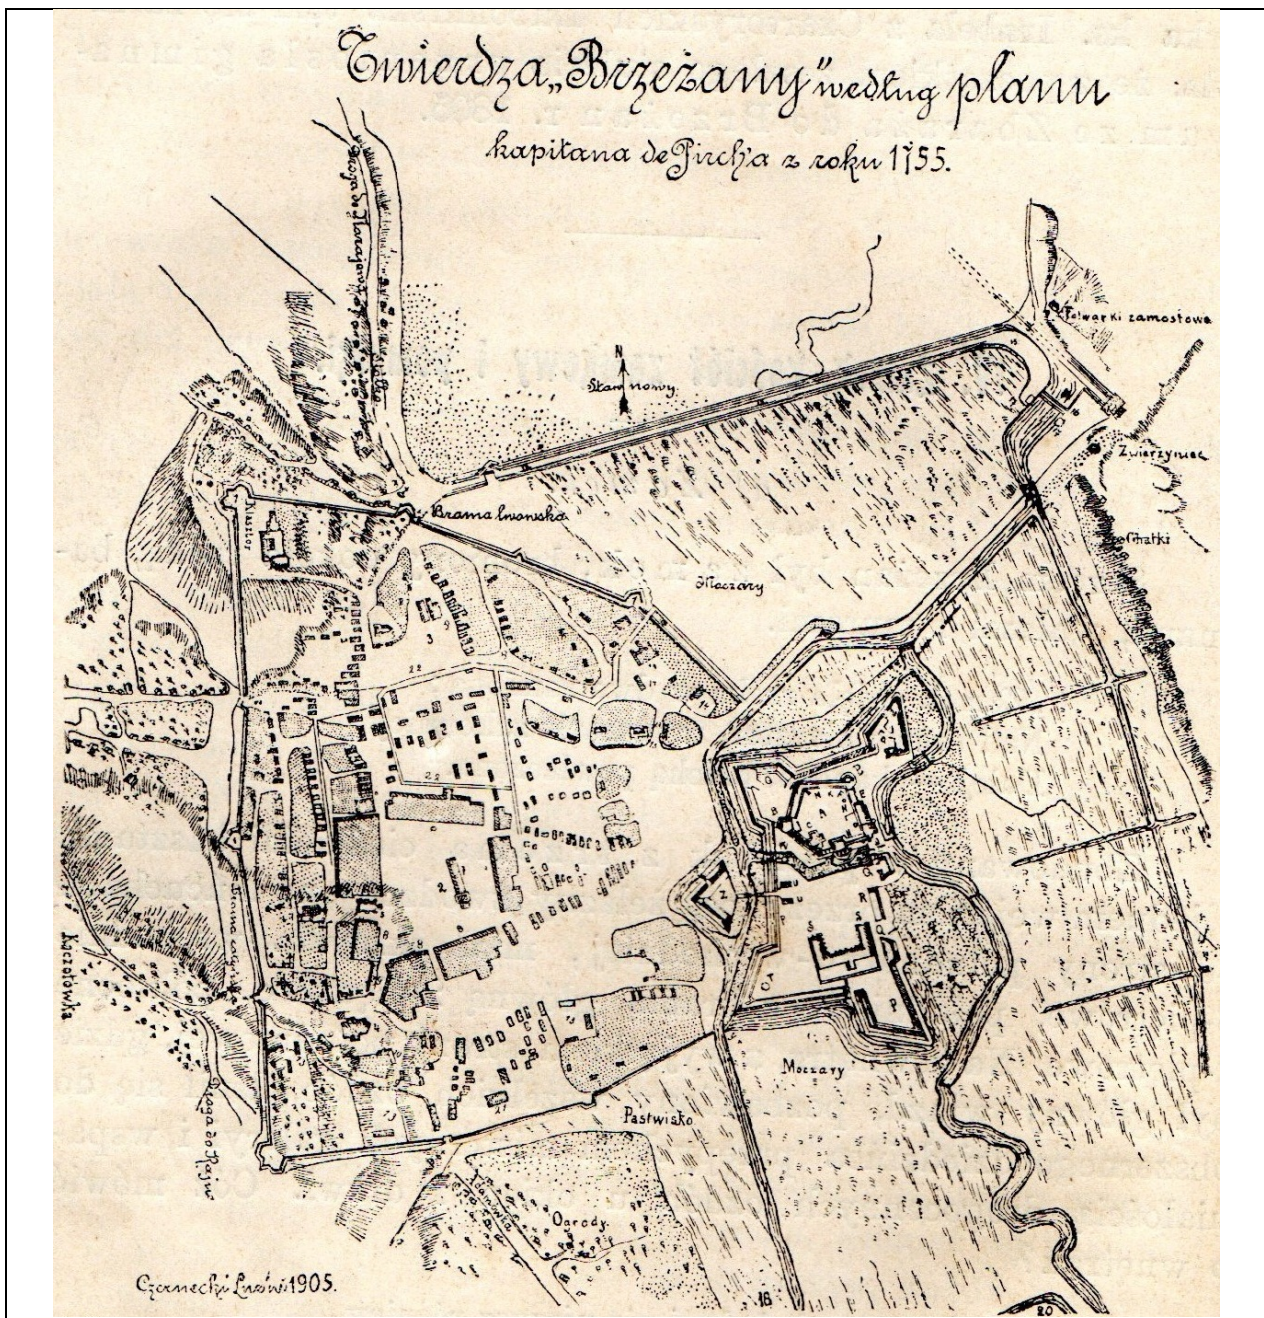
Twierdza „Brzeżany" według planu kapitana de Pirch'a z roku 1755.

Droga do Narajowa

Staw nowy

N

Folwarki zamostowe

Zwierzyniec

Chatki

Brama lwowska

Klasztor

Moczary

Moczary

Pastwisko

Ogrody

Droga do Rajca

Kozłówka

Czarnecki Lwów 1905.

18

20